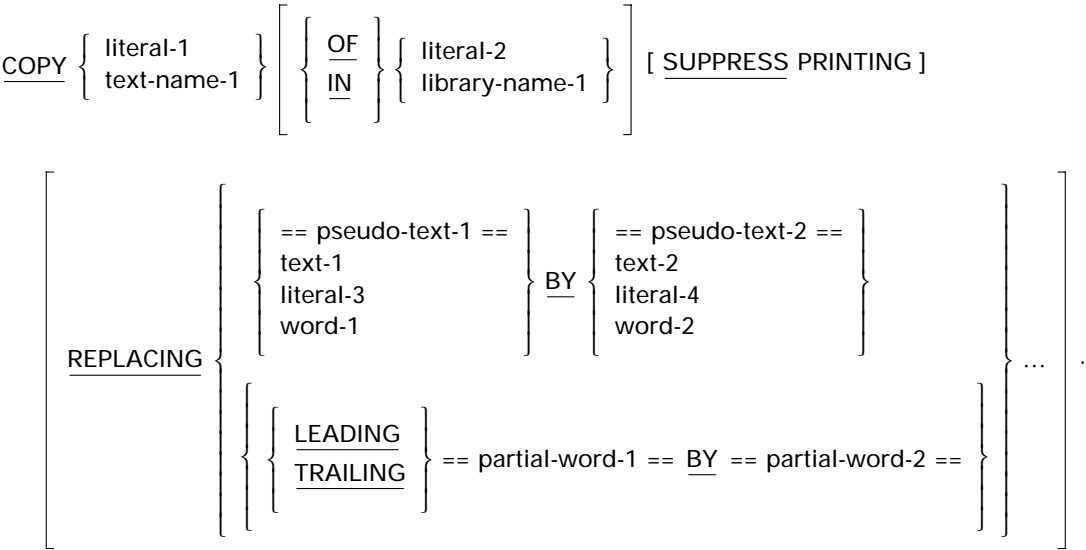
$\underline{\text{COPY}} \left\{ \begin{array}{l} \text{literal-1} \\ \text{text-name-1} \end{array} \right\} \left[ \left\{ \begin{array}{l} \underline{\text{OF}} \\ \underline{\text{IN}} \end{array} \right\} \left\{ \begin{array}{l} \text{literal-2} \\ \text{library-name-1} \end{array} \right\} \right] [\ \underline{\text{SUPPRESS}}\ \text{PRINTING}\ ]$

$\left[ \underline{\text{REPLACING}} \left\{ \begin{array}{l} \left\{ \begin{array}{l} \text{== pseudo-text-1 ==} \\ \text{text-1} \\ \text{literal-3} \\ \text{word-1} \end{array} \right\} \underline{\text{BY}} \left\{ \begin{array}{l} \text{== pseudo-text-2 ==} \\ \text{text-2} \\ \text{literal-4} \\ \text{word-2} \end{array} \right\} \\ \left\{ \left\{ \begin{array}{l} \underline{\text{LEADING}} \\ \underline{\text{TRAILING}} \end{array} \right\} \text{== partial-word-1 ==}\ \underline{\text{BY}}\ \text{== partial-word-2 ==} \right\} \end{array} \right\} \ldots \right].$